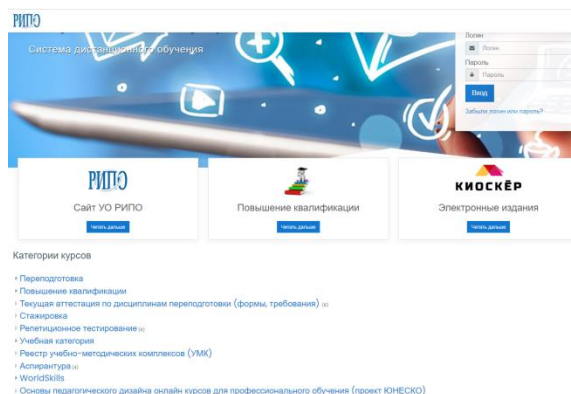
РИПО

Система дистанционного обучения

Логин

Логин

Пароль

Пароль

Вход

Забыли логин или пароль?

РИПО

Сайт УО РИПО

Читать дальше

Повышение квалификации

Читать дальше

КИОСКЁР

Электронные издания

Читать дальше

Категории курсов

Переподготовка

Повышение квалификации

Текущая аттестация по дисциплинам переподготовки (формы, требования) (6)

Стажировка

Репетиционное тестирование (4)

Учебная категория

Реестр учебно-методических комплексов (УМК)

Аспирантура (4)

WorldSkills

Основы педагогического дизайна онлайн курсов для профессионального обучения (проект ЮНЕСКО)